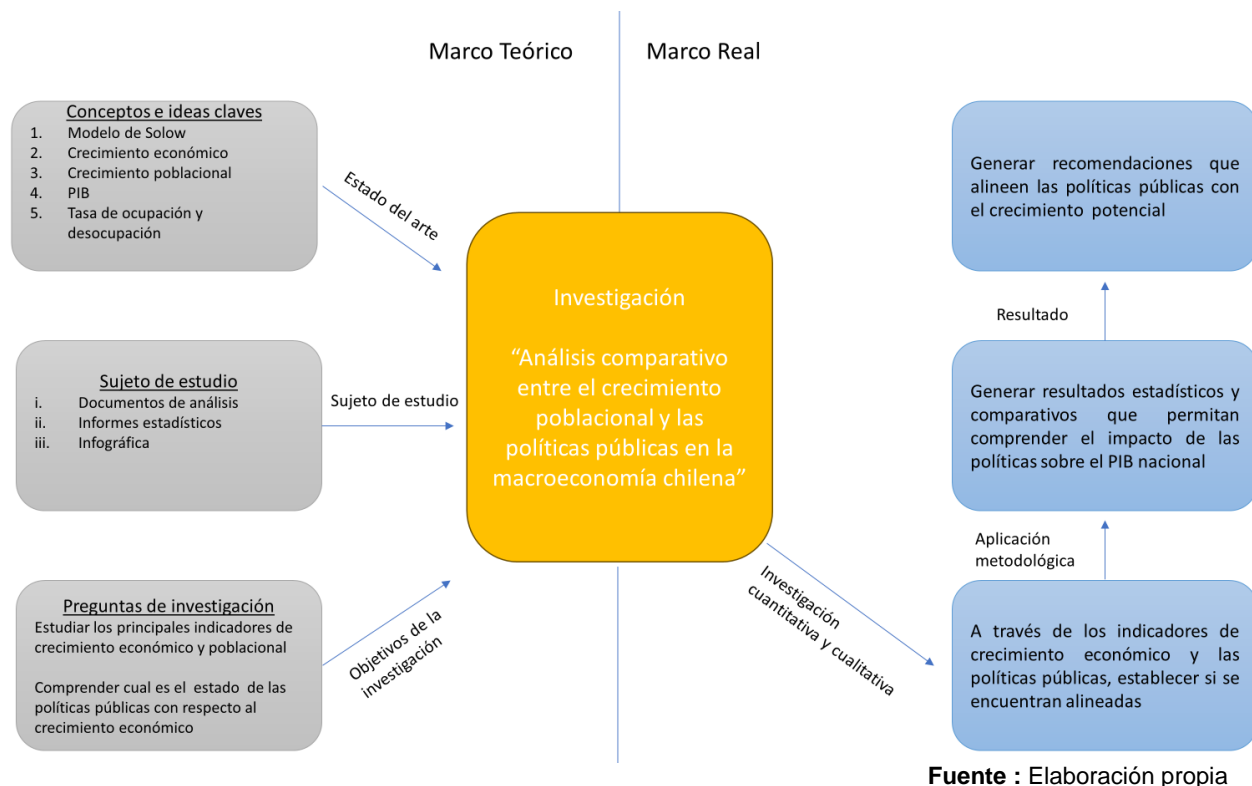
Marco Teórico

Marco Real

Conceptos e ideas claves
1. Modelo de Solow
2. Crecimiento económico
3. Crecimiento poblacional
4. PIB
5. Tasa de ocupación y desocupación

Estado del arte

Sujeto de estudio
i. Documentos de análisis
ii. Informes estadísticos
iii. Infográfica

Sujeto de estudio

Preguntas de investigación
Estudiar los principales indicadores de crecimiento económico y poblacional

Comprender cual es el estado de las políticas públicas con respecto al crecimiento económico

Objetivos de la investigación

Investigación

"Análisis comparativo entre el crecimiento poblacional y las políticas públicas en la macroeconomía chilena"

Investigación cuantitativa y cualitativa

Generar recomendaciones que alineen las políticas públicas con el crecimiento potencial

Resultado

Generar resultados estadísticos y comparativos que permitan comprender el impacto de las políticas sobre el PIB nacional

Aplicación metodológica

A través de los indicadores de crecimiento económico y las políticas públicas, establecer si se encuentran alineadas

Fuente : Elaboración propia